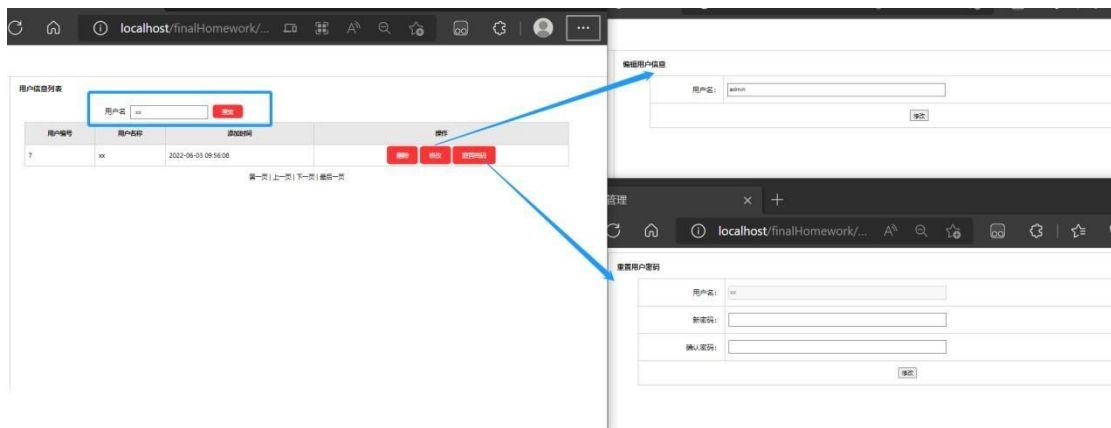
localhost/finalHomework/...

用户信息列表

用户名 xx 搜索

| 用户编号 | 用户名称 | 添加时间 | 操作 |
|---|---|---|---|
| 7 | xx | 2022-06-03 09:56:08 | 删除 修改 重置密码 |

第一页 | 上一页 | 下一页 | 最后一页

编辑用户信息

用户名: admin

修改

管理

localhost/finalHomework/...

重置用户密码

用户名: xx

新密码:

确认密码:

修改